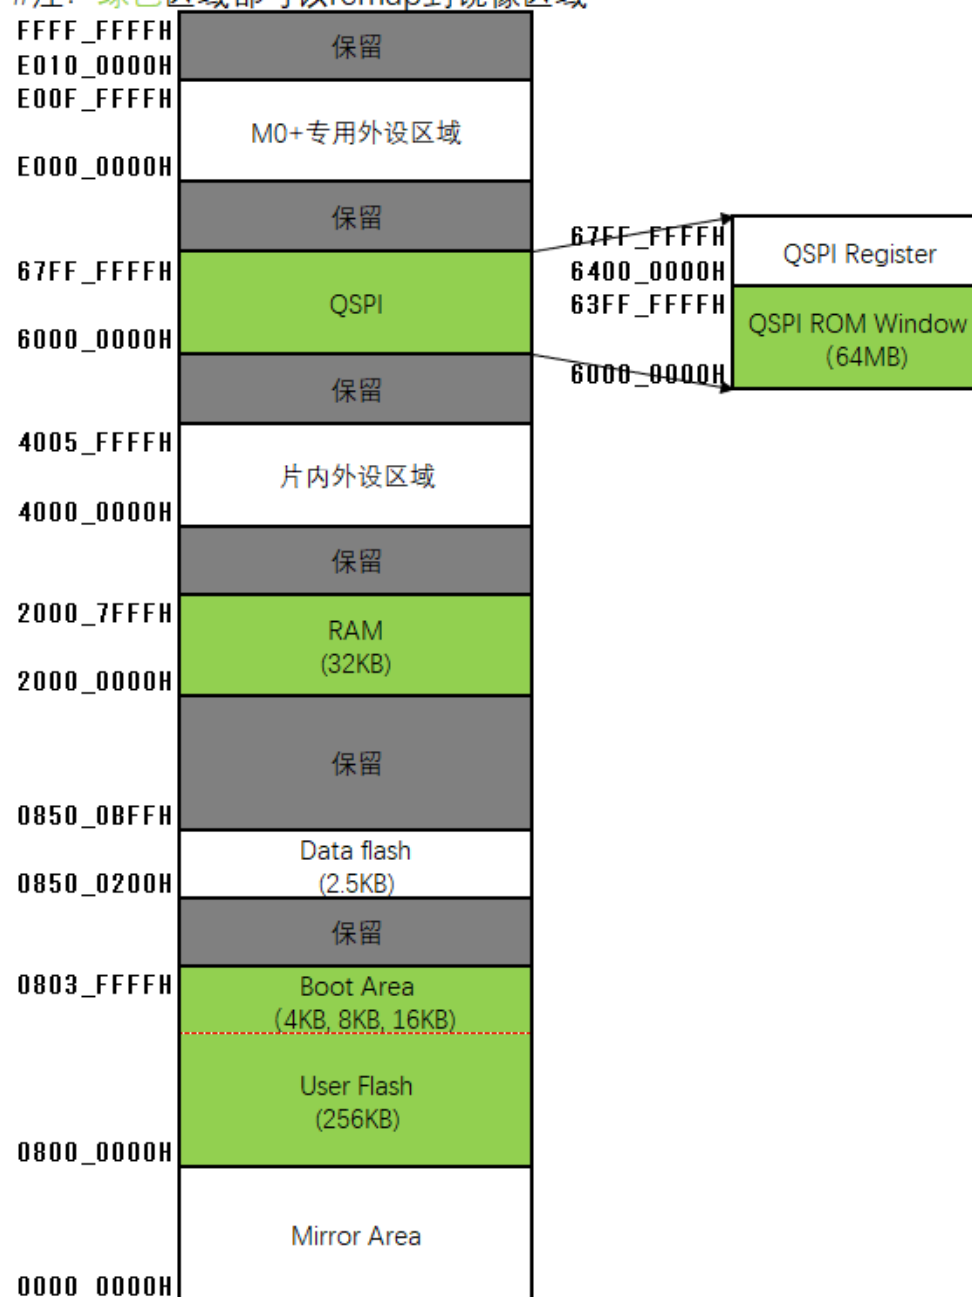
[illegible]

FFFF_FFFFH
E010_0000H
保留

E00F_FFFFH
M0+专用外设区域
E000_0000H

保留

67FF_FFFFH
QSPI
6000_0000H

67FF_FFFFH
6400_0000H
QSPI Register
63FF_FFFFH
QSPI ROM Window (64MB)
6000_0000H

保留

4005_FFFFH
片内外设区域
4000_0000H

保留

2000_7FFFH
RAM (32KB)
2000_0000H

保留

0850_0BFFH
Data flash (2.5KB)
0850_0200H

保留

0803_FFFFH
Boot Area (4KB, 8KB, 16KB)
User Flash (256KB)
0800_0000H

Mirror Area
0000_0000H